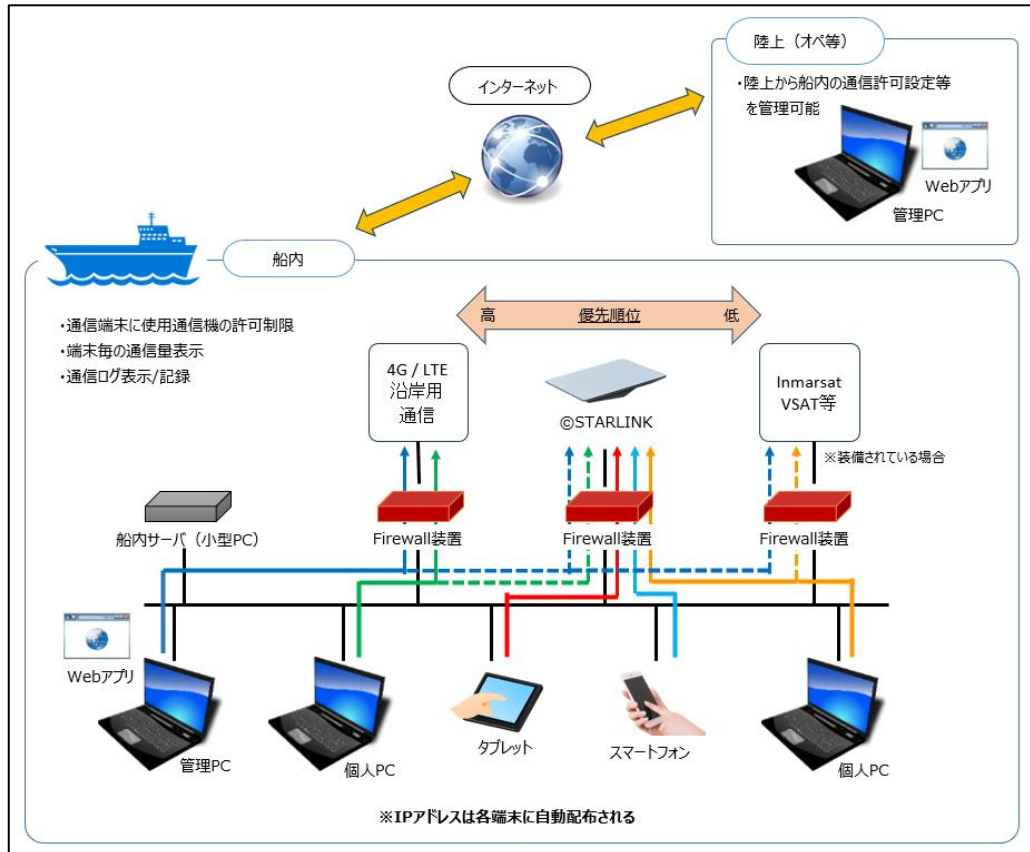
陸上（オペ等）

・陸上から船内の通信許可設定等を管理可能

Webアプリ

管理PC

インターネット

船内

・通信端末に使用通信機の許可制限
・端末毎の通信量表示
・通信ログ表示/記録

高　優先順位　低

4G / LTE
沿岸用
通信

©STARLINK

Inmarsat
VSAT等

※装備されている場合

船内サーバ（小型PC）

Firewall装置

Firewall装置

Firewall装置

Webアプリ

管理PC

個人PC

タブレット

スマートフォン

個人PC

※IPアドレスは各端末に自動配布される